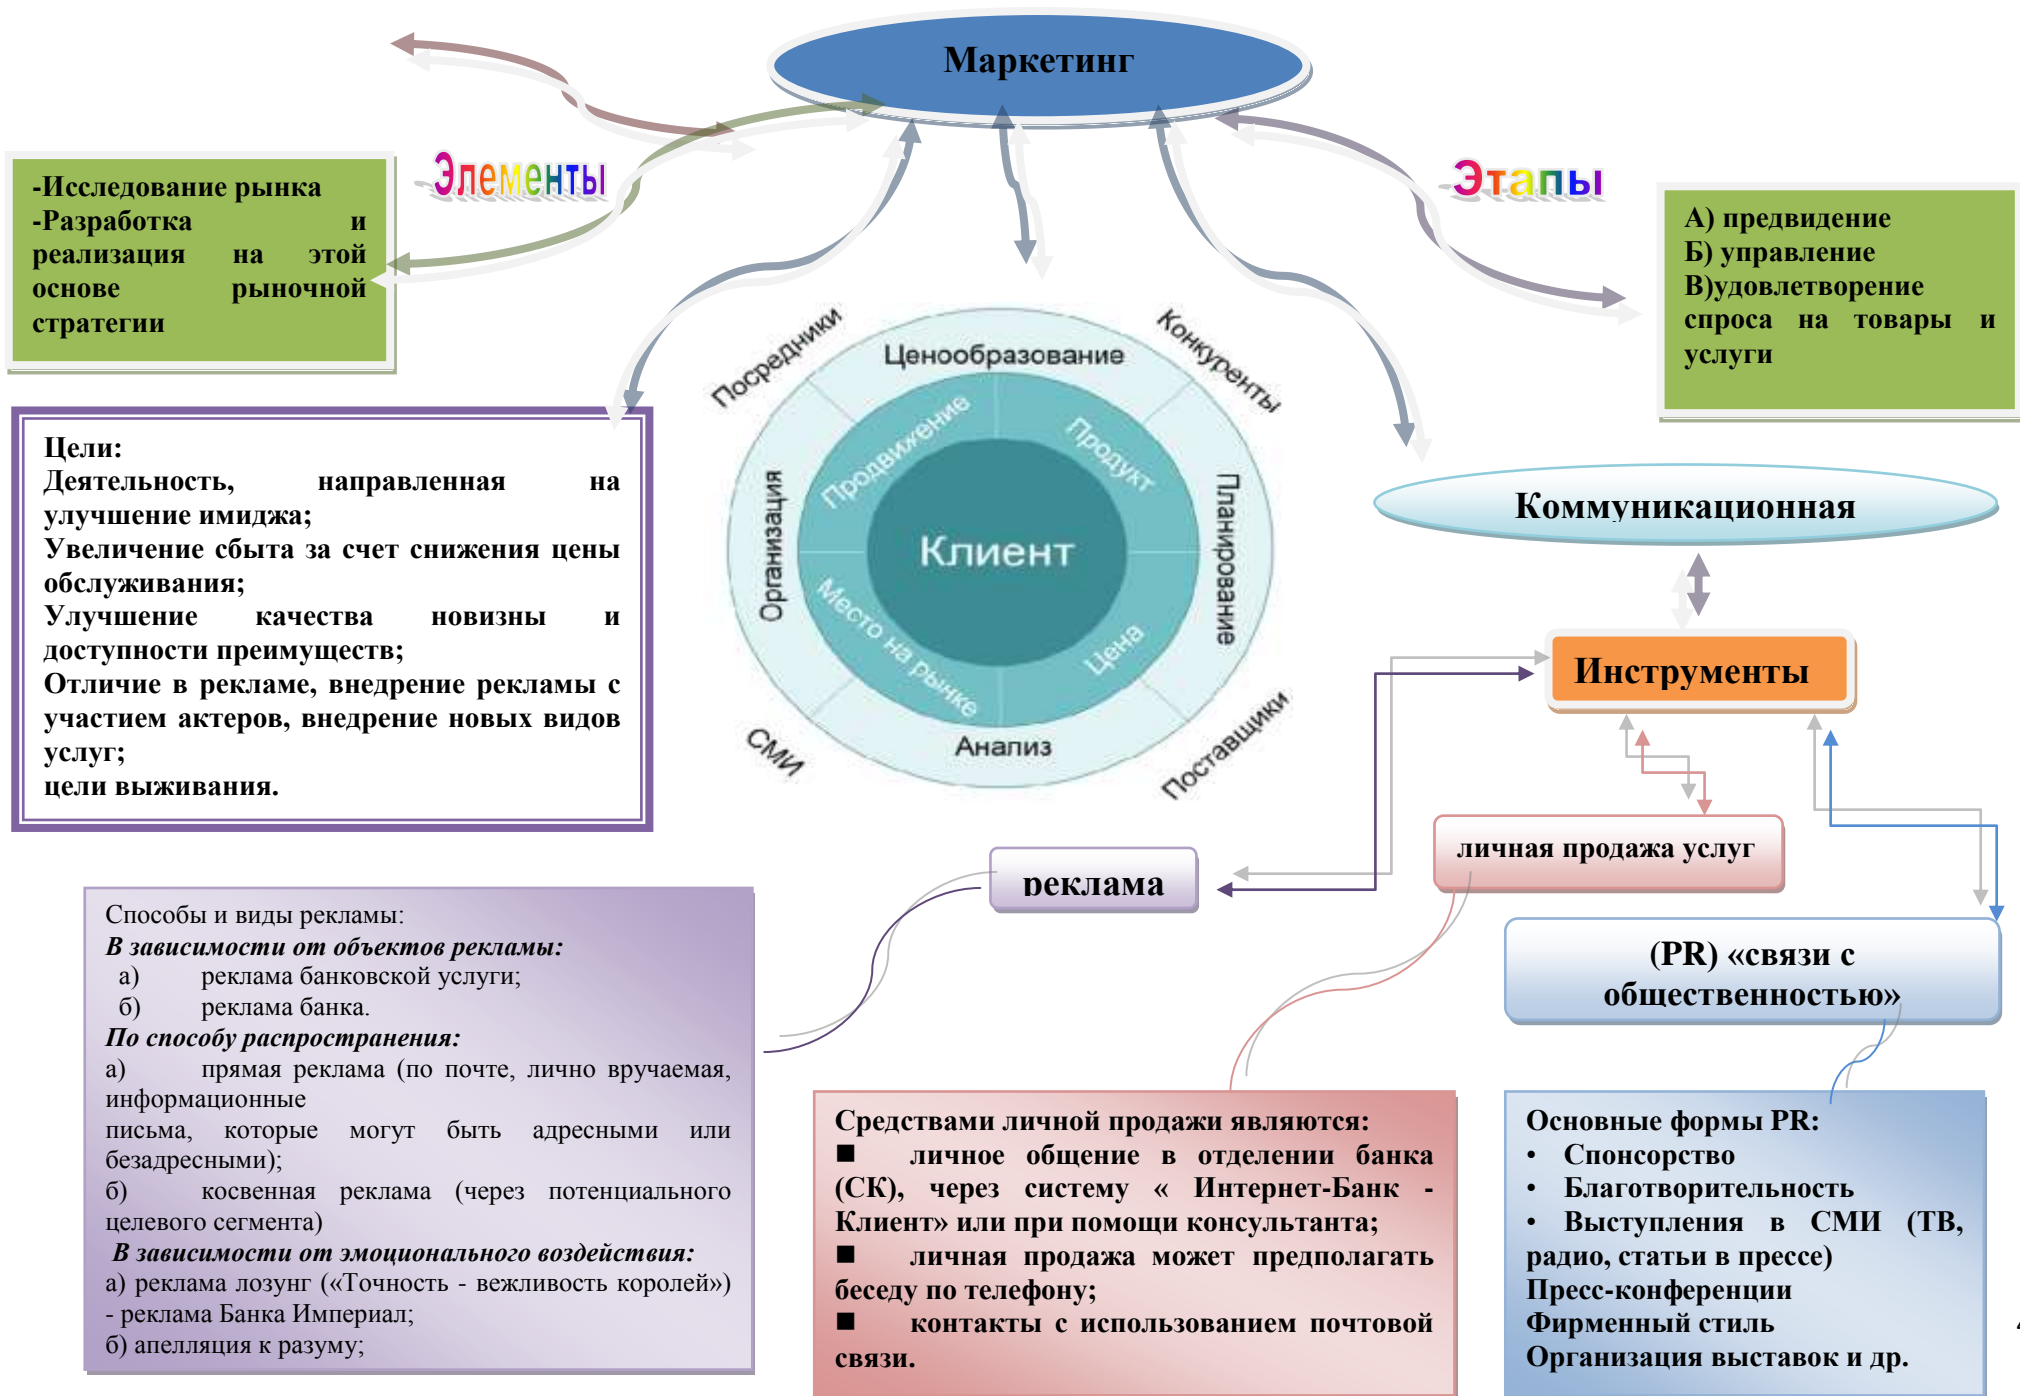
Маркетинг

Элементы

Этапы

-Исследование рынка
-Разработка и реализация на этой основе рыночной стратегии

А) предвидение
Б) управление
В)удовлетворение спроса на товары и услуги

Цели:
Деятельность, направленная на улучшение имиджа;
Увеличение сбыта за счет снижения цены обслуживания;
Улучшение качества новизны и доступности преимуществ;
Отличие в рекламе, внедрение рекламы с участием актеров, внедрение новых видов услуг;
цели выживания.

Посредники
Ценообразование
Конкуренты
Организация
Продвижение
Продукт
Клиент
Планирование
Место на рынке
Цена
СМИ
Анализ
Поставщики

Коммуникационная

Инструменты

реклама

личная продажа услуг

(PR) «связи с общественностью»

Способы и виды рекламы:
*В зависимости от объектов рекламы:*
а) реклама банковской услуги;
б) реклама банка.
*По способу распространения:*
а) прямая реклама (по почте, лично вручаемая, информационные письма, которые могут быть адресными или безадресными);
б) косвенная реклама (через потенциального целевого сегмента)
*В зависимости от эмоционального воздействия:*
а) реклама лозунг («Точность - вежливость королей») - реклама Банка Империал;
б) апелляция к разуму;

Средствами личной продажи являются:
■ личное общение в отделении банка (СК), через систему « Интернет-Банк - Клиент» или при помощи консультанта;
■ личная продажа может предполагать беседу по телефону;
■ контакты с использованием почтовой связи.

Основные формы PR:
• Спонсорство
• Благотворительность
• Выступления в СМИ (ТВ, радио, статьи в прессе)
Пресс-конференции
Фирменный стиль
Организация выставок и др.